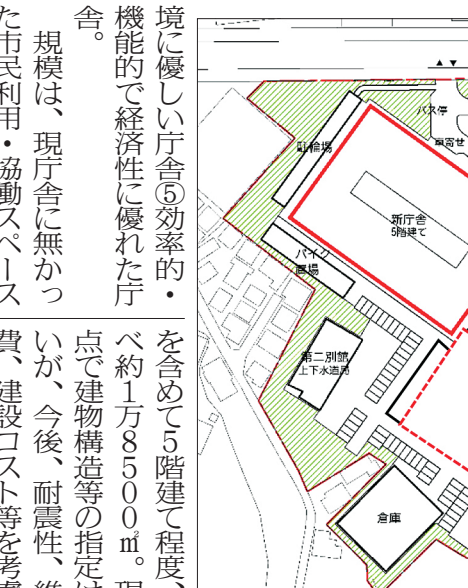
境に優しい庁舎⑤効率的・機能的で経済性に優れた庁舎。

規模は、現庁舎に無かった市民利用・協働スペース

を含めて5階建て程度、べ約1万8500㎡。現点で建物構造等の指定はいが、今後、耐震性、維費、建設コスト等を考

▲▲

バス停

車寄せ

駐輪場

新庁舎
5階建て

バイク置場

第二別館
上下水道局

倉庫